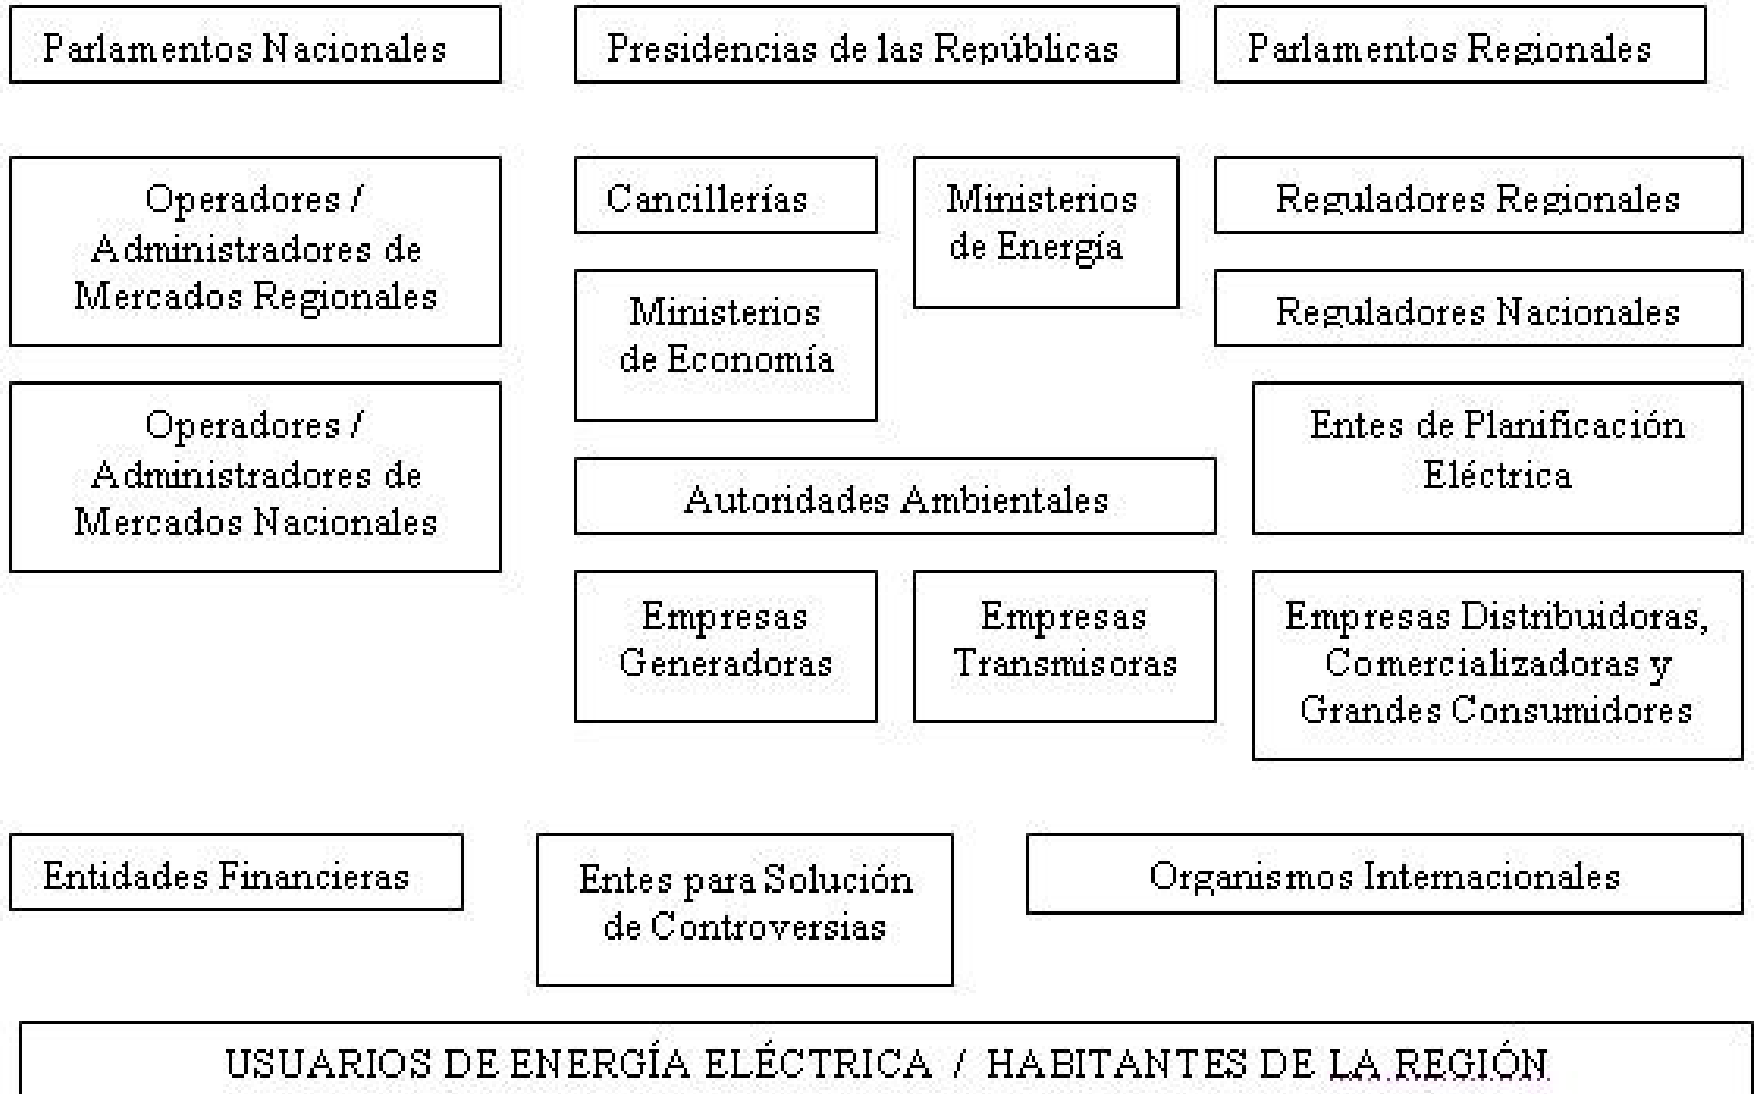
Parlamentos Nacionales

Presidencias de las Repúblicas

Parlamentos Regionales

Operadores / Administradores de Mercados Regionales

Cancillerías

Ministerios de Energía

Reguladores Regionales

Ministerios de Economía

Reguladores Nacionales

Operadores / Administradores de Mercados Nacionales

Entes de Planificación Eléctrica

Autoridades Ambientales

Empresas Generadoras

Empresas Transmisoras

Empresas Distribuidoras, Comercializadoras y Grandes Consumidores

Entidades Financieras

Entes para Solución de Controversias

Organismos Internacionales

USUARIOS DE ENERGÍA ELÉCTRICA / HABITANTES DE LA REGIÓN